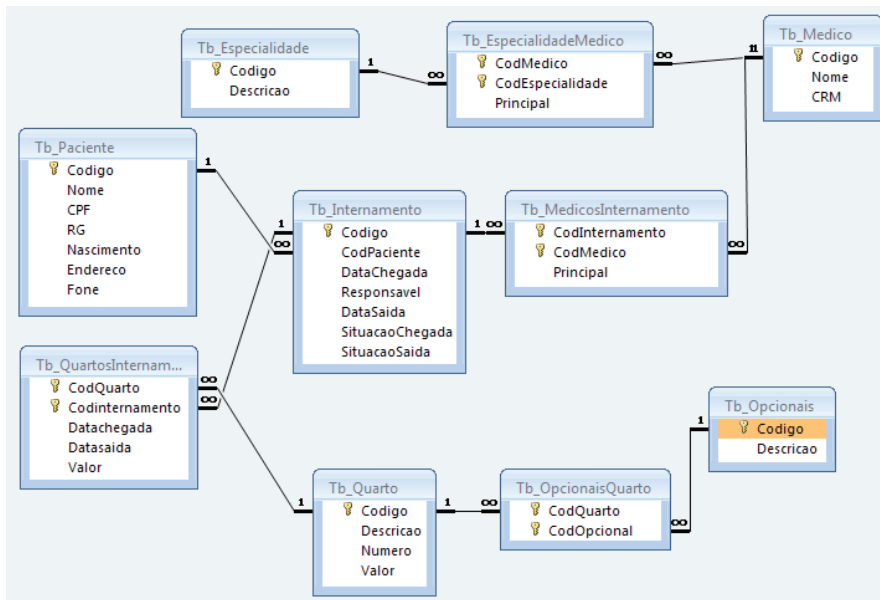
Tb_Especialidade
Codigo
Descricao

1 ∞

Tb_EspecialidadeMedico
CodMedico
CodEspecialidade
Principal

∞ 1 1

Tb_Medico
Codigo
Nome
CRM

Tb_Paciente
Codigo
Nome
CPF
RG
Nascimento
Endereco
Fone

1

1 ∞

Tb_Internamento
Codigo
CodPaciente
DataChegada
Responsavel
DataSaida
SituacaoChegada
SituacaoSaida

1 ∞

Tb_MedicosInternamento
CodInternamento
CodMedico
Principal

∞

Tb_QuartosInternam...
CodQuarto
Codinternamento
Datachegada
Datasaida
Valor

∞ ∞

Tb_Opcionais
Codigo
Descricao

1

1

Tb_Quarto
Codigo
Descricao
Numero
Valor

1 ∞

Tb_OpcionaisQuarto
CodQuarto
CodOpcional

∞